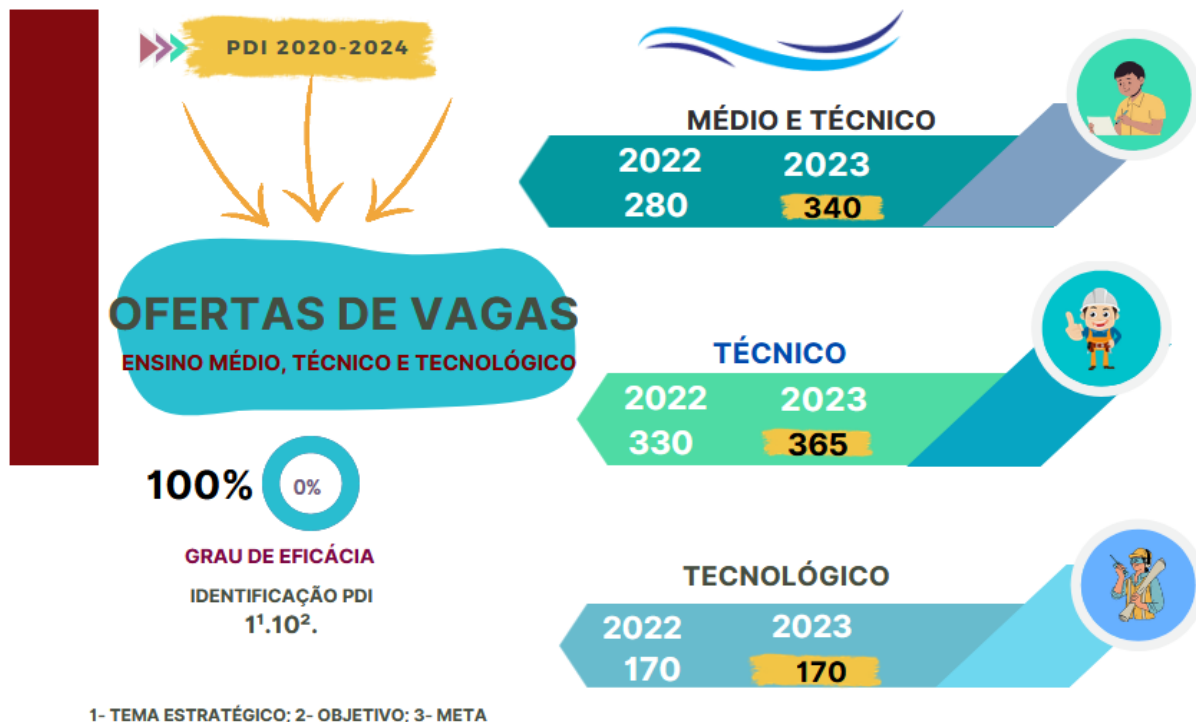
PDI 2020-2024

OFERTAS DE VAGAS

ENSINO MÉDIO, TÉCNICO E TECNOLÓGICO

100%

0%

GRAU DE EFICÁCIA

IDENTIFICAÇÃO PDI

$1^1.10^2$.

MÉDIO E TÉCNICO

| 2022 | 2023 |
|---|---|
| 280 | 340 |

TÉCNICO

| 2022 | 2023 |
|---|---|
| 330 | 365 |

TECNOLÓGICO

| 2022 | 2023 |
|---|---|
| 170 | 170 |

1- TEMA ESTRATÉGICO; 2- OBJETIVO; 3- META